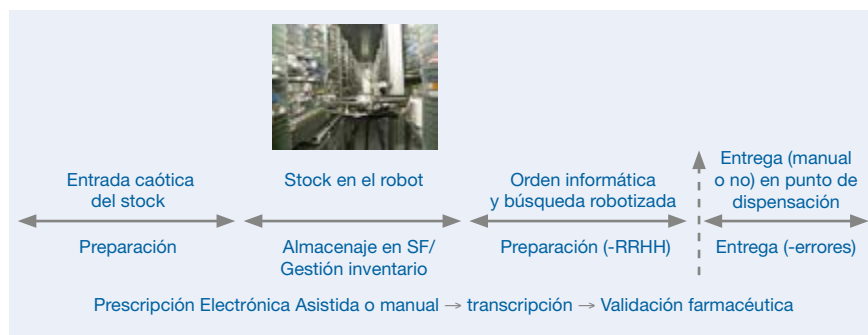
Entrada caótica del stock

Preparación

Stock en el robot

Almacenaje en SF/ Gestión inventario

Orden informática y búsqueda robotizada

Preparación (-RRHH)

Entrega (manual o no) en punto de dispensación

Entrega (-errores)

Prescripción Electrónica Asistida o manual → transcripción → Validación farmacéutica